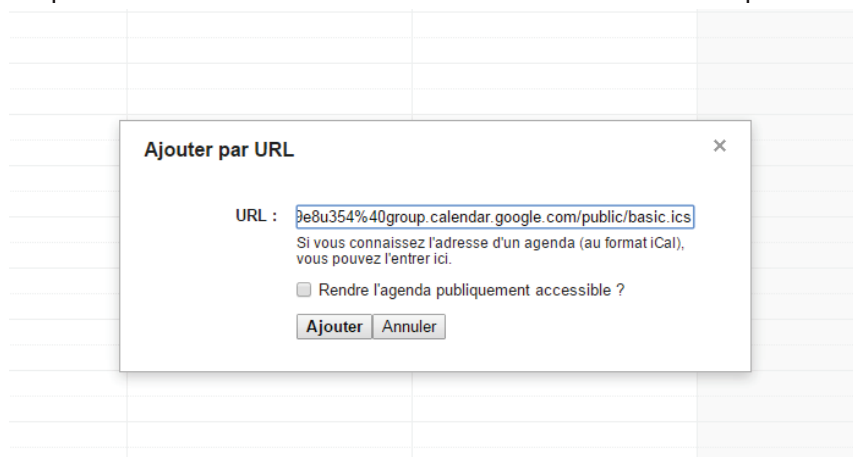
Ajouter par URL

×

URL : 9e8u354%40group.calendar.google.com/public/basic.ics

Si vous connaissez l'adresse d'un agenda (au format iCal), vous pouvez l'entrer ici.

Rendre l'agenda publiquement accessible ?

Ajouter Annuler